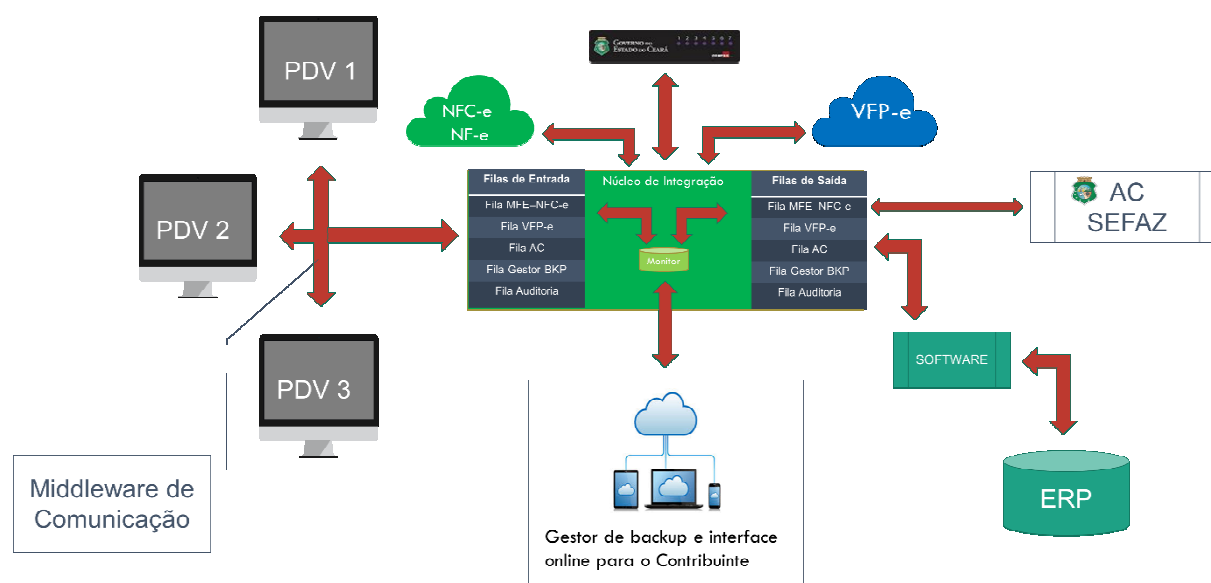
PDV 1

GOVERNO DO ESTADO DO CEARÁ

1 2 3 4 5 6 7

NFC-e
NF-e

VFP-e

PDV 2

Filas de Entrada
Fila MFE-NFC-e
Fila VFP-e
Fila AC
Fila Gestor BKP
Fila Auditoria

Núcleo de Integração

Monitor

Filas de Saída
Fila MFE NFC-e
Fila VFP-e
Fila AC
Fila Gestor BKP
Fila Auditoria

AC
SEFAZ

SOFTWARE

PDV 3

Middleware de Comunicação

Gestor de backup e interface online para o Contribuinte

ERP